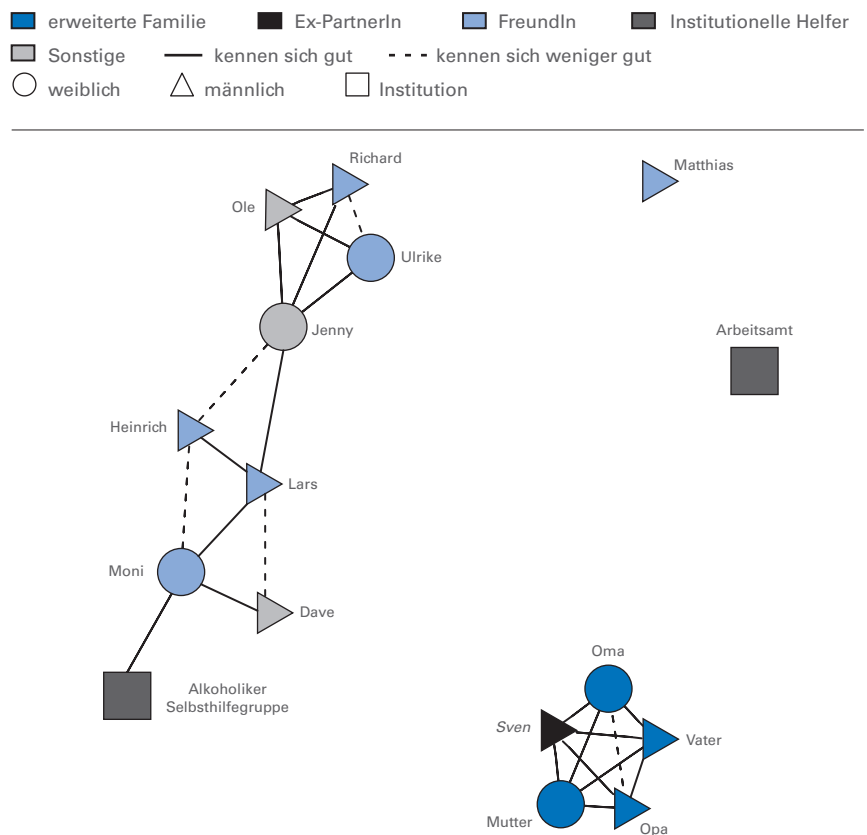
erweiterte Familie
Ex-PartnerIn
FreundIn
Institutionelle Helfer
Sonstige
kennen sich gut
kennen sich weniger gut
weiblich
männlich
Institution

Richard
Ole
Ulrike
Jenny
Matthias
Arbeitsamt
Heinrich
Lars
Moni
Dave
Alkoholiker Selbsthilfegruppe
Oma
Sven
Vater
Mutter
Opa